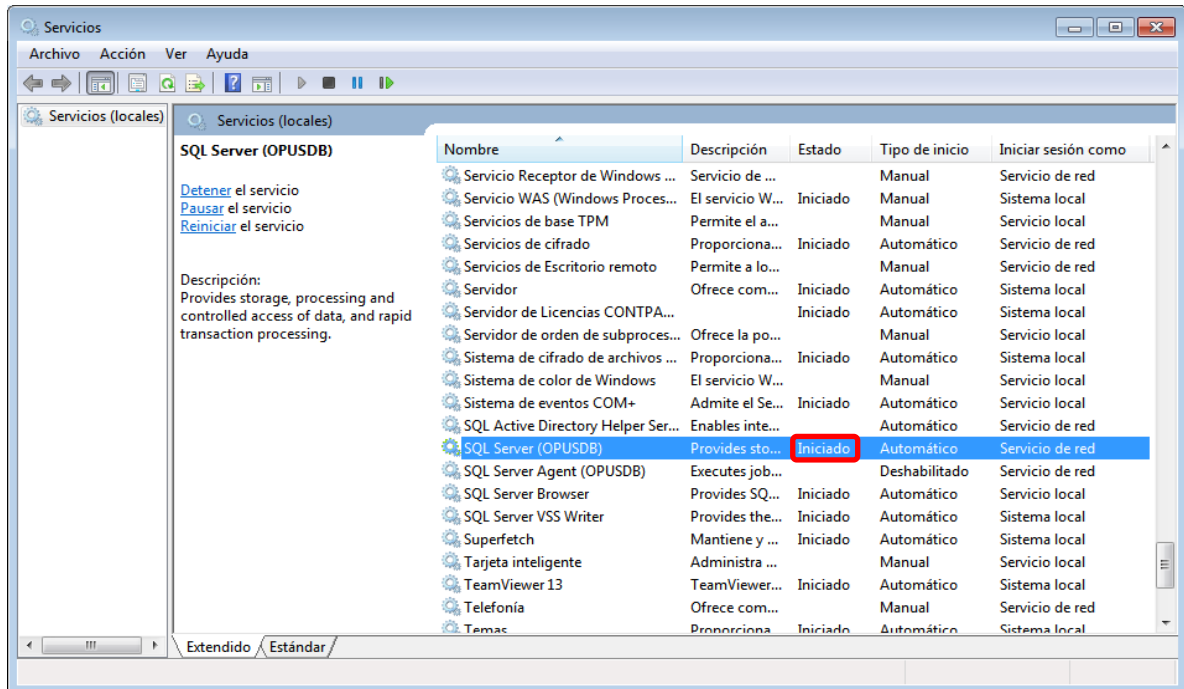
Servicios

Archivo Acción Ver Ayuda

Servicios (locales)

Servicios (locales)

SQL Server (OPUSDB)

Detener el servicio
Pausar el servicio
Reiniciar el servicio

Descripción:
Provides storage, processing and controlled access of data, and rapid transaction processing.

| Nombre | Descripción | Estado | Tipo de inicio | Iniciar sesión como |
|---|---|---|---|---|
| Servicio Receptor de Windows ... | Servicio de ... | | Manual | Servicio de red |
| Servicio WAS (Windows Proces... | El servicio W... | Iniciado | Manual | Sistema local |
| Servicios de base TPM | Permite el a... | | Manual | Servicio local |
| Servicios de cifrado | Proporciona... | Iniciado | Automático | Servicio de red |
| Servicios de Escritorio remoto | Permite a lo... | | Manual | Servicio de red |
| Servidor | Ofrece com... | Iniciado | Automático | Sistema local |
| Servidor de Licencias CONTPA... | | Iniciado | Automático | Sistema local |
| Servidor de orden de subproces... | Ofrece la po... | | Manual | Servicio local |
| Sistema de cifrado de archivos ... | Proporciona... | Iniciado | Automático | Sistema local |
| Sistema de color de Windows | El servicio W... | | Manual | Servicio local |
| Sistema de eventos COM+ | Admite el Se... | Iniciado | Automático | Servicio local |
| SQL Active Directory Helper Ser... | Enables inte... | | Automático | Servicio de red |
| SQL Server (OPUSDB) | Provides sto... | Iniciado | Automático | Servicio de red |
| SQL Server Agent (OPUSDB) | Executes job... | | Deshabilitado | Servicio de red |
| SQL Server Browser | Provides SQ... | Iniciado | Automático | Servicio local |
| SQL Server VSS Writer | Provides the... | Iniciado | Automático | Sistema local |
| Superfetch | Mantiene y ... | Iniciado | Automático | Sistema local |
| Tarjeta inteligente | Administra ... | | Manual | Servicio local |
| TeamViewer 13 | TeamViewer... | Iniciado | Automático | Sistema local |
| Telefonía | Ofrece com... | | Manual | Servicio de red |
| Temas | Proporciona... | Iniciado | Automático | Sistema local |

Extendido Estándar